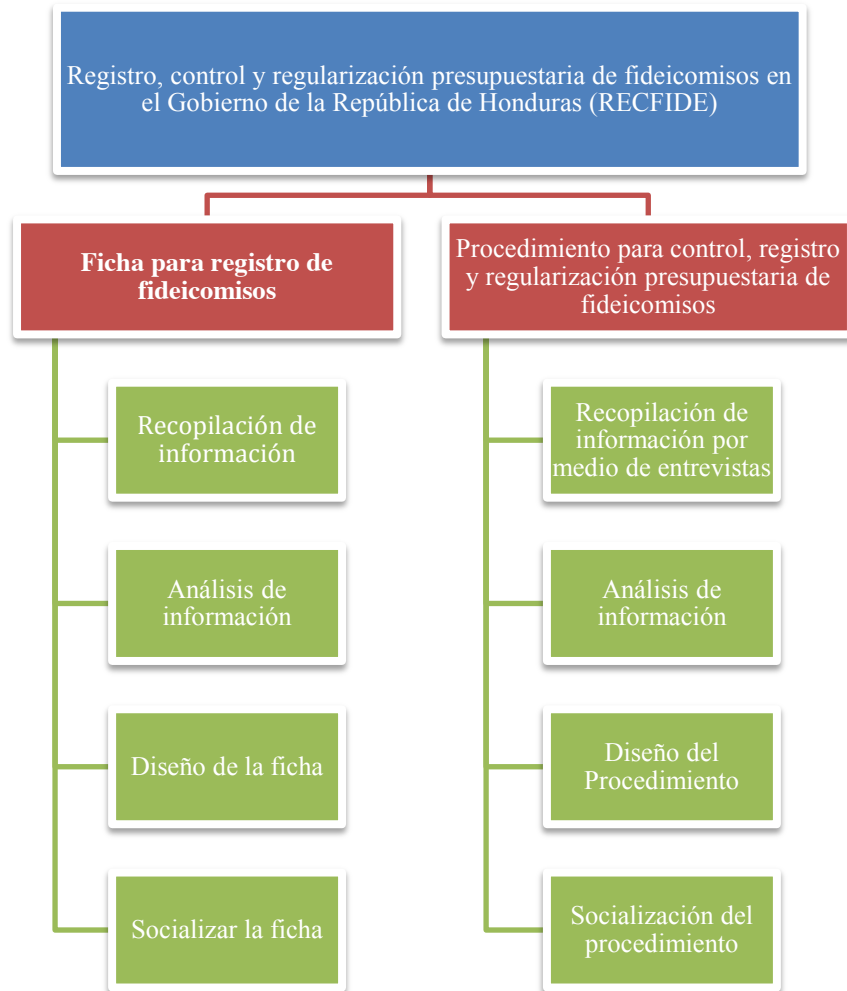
Registro, control y regularización presupuestaria de fideicomisos en el Gobierno de la República de Honduras (RECFIDE)

Ficha para registro de fideicomisos

Recopilación de información

Análisis de información

Diseño de la ficha

Socializar la ficha

Procedimiento para control, registro y regularización presupuestaria de fideicomisos

Recopilación de información por medio de entrevistas

Análisis de información

Diseño del Procedimiento

Socialización del procedimiento